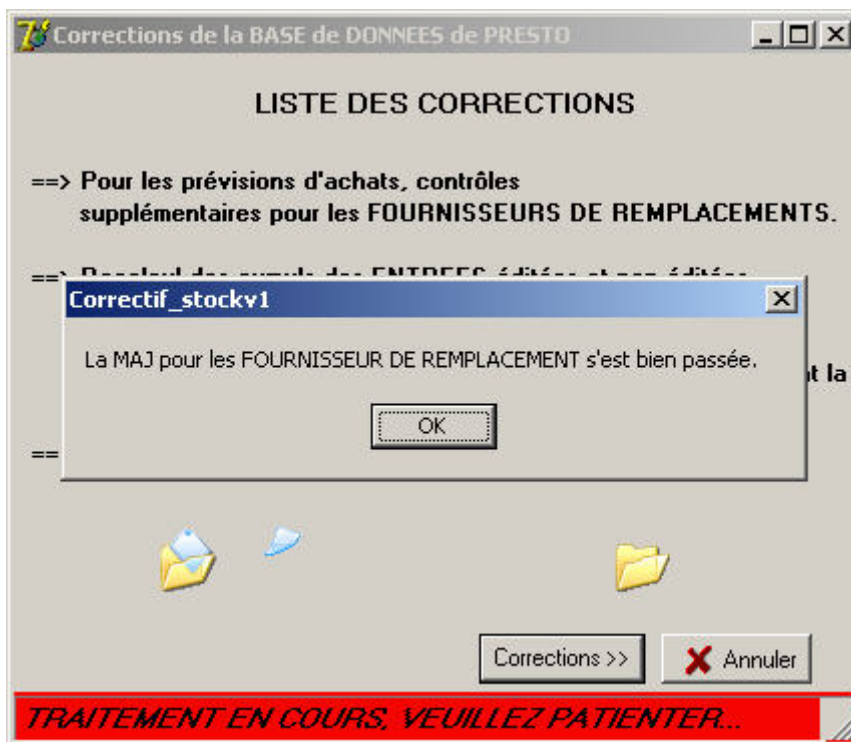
Corrections de la BASE de DONNEES de PRESTO

LISTE DES CORRECTIONS

==> Pour les prévisions d'achats, contrôles supplémentaires pour les FOURNISSEURS DE REMPLACEMENTS.

==> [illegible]

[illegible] t la

==

Correctif_stockv1

La MAJ pour les FOURNISSEUR DE REMPLACEMENT s'est bien passée.

OK

Corrections >>

Annuler

TRAITEMENT EN COURS, VEUILLEZ PATIENTER...